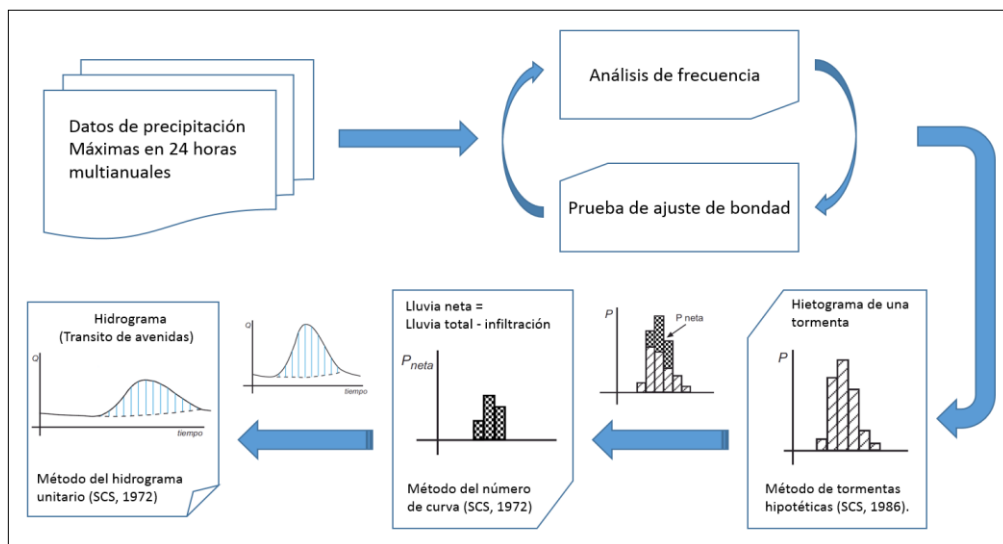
Datos de precipitación Máximas en 24 horas multianuales

Análisis de frecuencia

Prueba de ajuste de bondad

Hietograma de una tormenta

P

Método de tormentas hipotéticas (SCS, 1986).

P

P neta

Lluvia neta = Lluvia total - infiltración

$P_{neta}$

Método del número de curva (SCS, 1972)

Q

tiempo

Hidrograma (Transito de avenidas)

Q

tiempo

Método del hidrograma unitario (SCS, 1972)